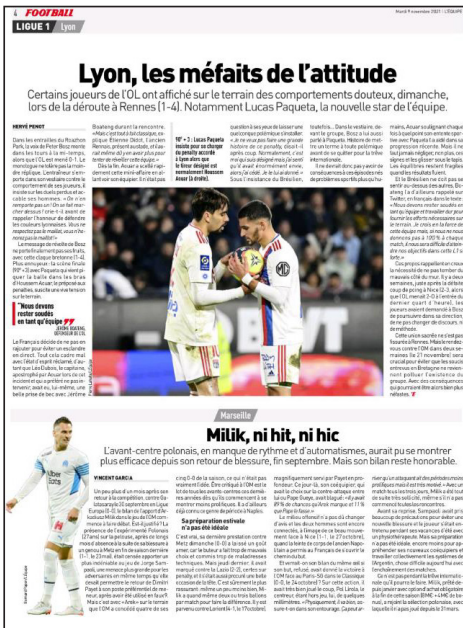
6 FOOTBALL

Mardi 9 novembre 2021 | L'ÉQUIPE

LIGUE 1 Lyon

Lyon, les méfaits de l'attitude

Certains joueurs de l'OL ont affiché sur le terrain des comportements douteux, dimanche, lors de la déroute à Rennes (1-4). Notamment Lucas Paqueta, la nouvelle star de l'équipe.

HERVÉ PENOT

"Nous devons rester soudés en tant qu'équipe"

10° + 3 : Lucas Paqueta insiste pour se charger du penalty accordé à Lyon alors que le tireur désigné est normalement Houssem Aouar (à droite).

Marseille

Milik, ni hit, ni hic

L'avant-centre polonais, en manque de rythme et d'automatismes, aurait pu se montrer plus efficace depuis son retour de blessure, fin septembre. Mais son bilan reste honorable.

VINCENT GARCIA

Sa préparation estivale n'a pas été idéale

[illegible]